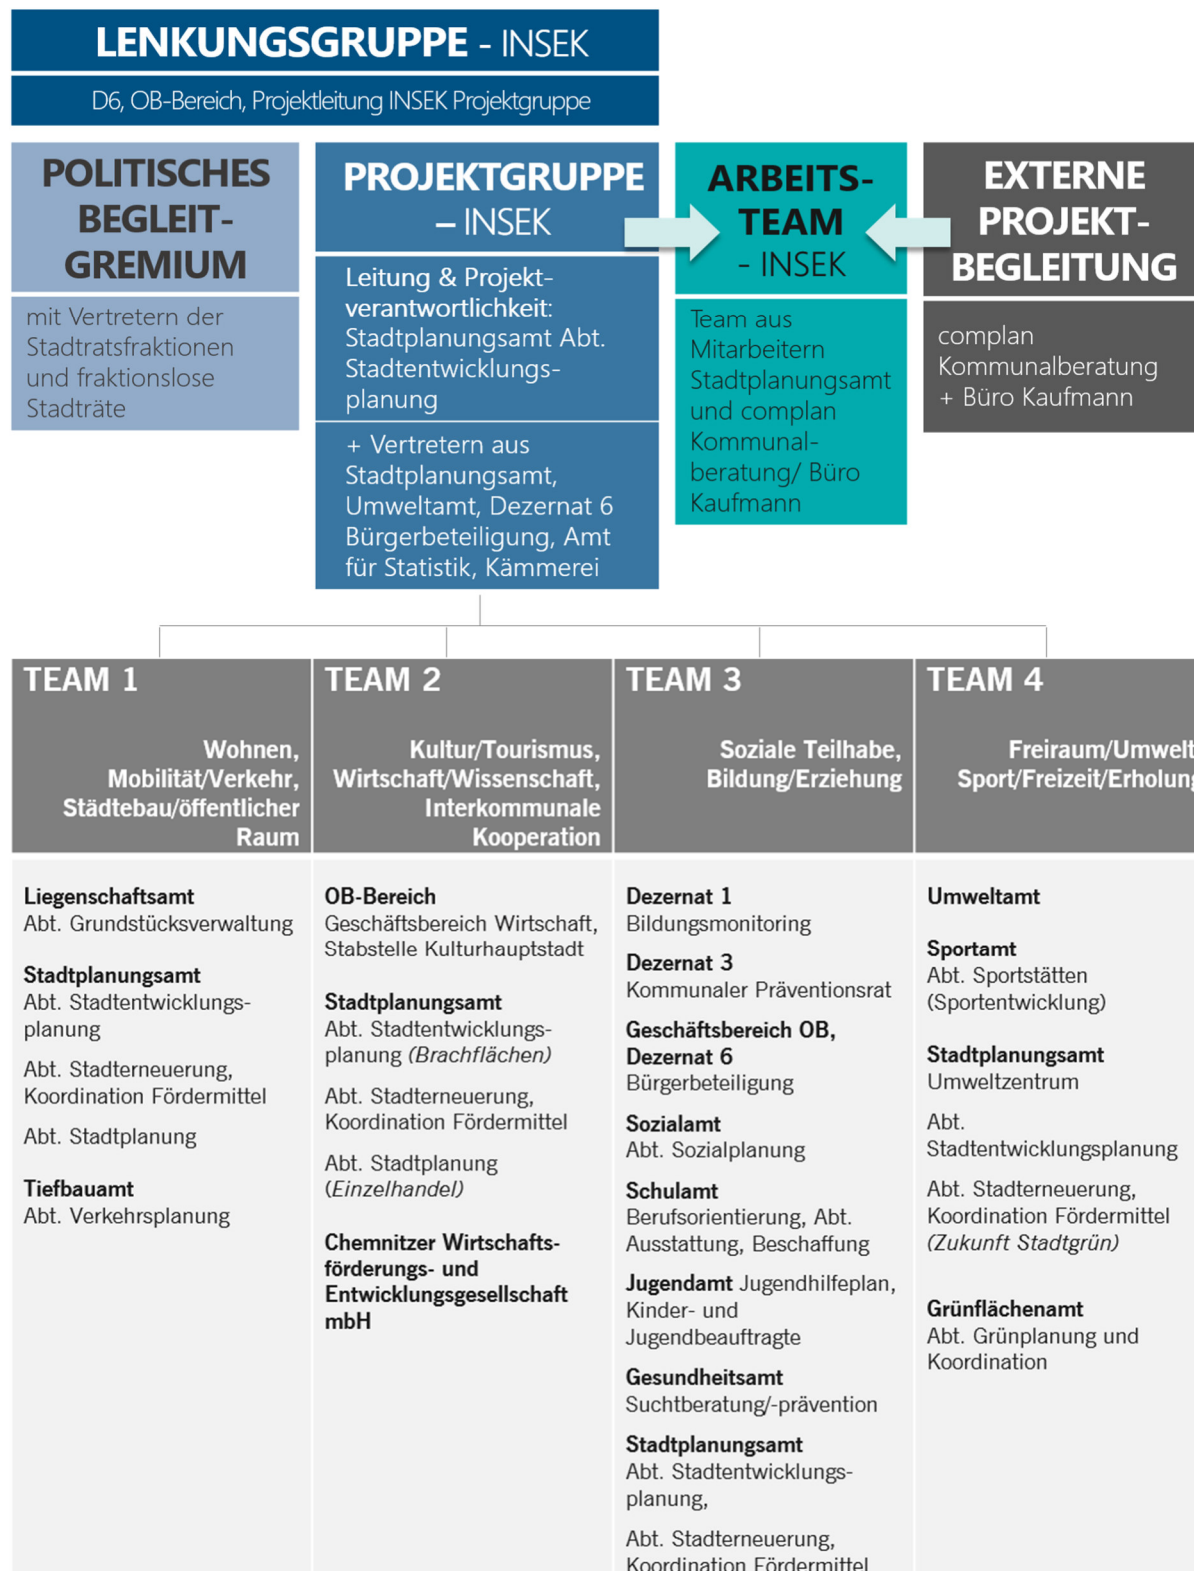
LENKUNGSGRUPPE - INSEK

D6, OB-Bereich, Projektleitung INSEK Projektgruppe

POLITISCHES BEGLEIT-GREMIUM

mit Vertretern der Stadtratsfraktionen und fraktionslose Stadträte

PROJEKTGRUPPE – INSEK

Leitung & Projektverantwortlichkeit: Stadtplanungsamt Abt. Stadtentwicklungsplanung

+ Vertretern aus Stadtplanungsamt, Umweltamt, Dezernat 6 Bürgerbeteiligung, Amt für Statistik, Kämmerei

ARBEITS-TEAM - INSEK

Team aus Mitarbeitern Stadtplanungsamt und complan Kommunalberatung/ Büro Kaufmann

EXTERNE PROJEKT-BEGLEITUNG

complan Kommunalberatung + Büro Kaufmann

TEAM 1

Wohnen, Mobilität/Verkehr, Städtebau/öffentlicher Raum

Liegenschaftsamt
Abt. Grundstücksverwaltung

Stadtplanungsamt
Abt. Stadtentwicklungsplanung

Abt. Stadterneuerung, Koordination Fördermittel

Abt. Stadtplanung

Tiefbauamt
Abt. Verkehrsplanung

TEAM 2

Kultur/Tourismus, Wirtschaft/Wissenschaft, Interkommunale Kooperation

OB-Bereich
Geschäftsbereich Wirtschaft, Stabstelle Kulturhauptstadt

Stadtplanungsamt
Abt. Stadtentwicklungsplanung (Brachflächen)

Abt. Stadterneuerung, Koordination Fördermittel

Abt. Stadtplanung (Einzelhandel)

Chemnitzer Wirtschaftsförderungs- und Entwicklungsgesellschaft mbH

TEAM 3

Soziale Teilhabe, Bildung/Erziehung

Dezernat 1
Bildungsmonitoring

Dezernat 3
Kommunaler Präventionsrat

Geschäftsbereich OB, Dezernat 6
Bürgerbeteiligung

Sozialamt
Abt. Sozialplanung

Schulamt
Berufsorientierung, Abt. Ausstattung, Beschaffung

Jugendamt Jugendhilfeplan, Kinder- und Jugendbeauftragte

Gesundheitsamt
Suchtberatung/-prävention

Stadtplanungsamt
Abt. Stadtentwicklungsplanung,

Abt. Stadterneuerung, Koordination Fördermittel

TEAM 4

Freiraum/Umwelt Sport/Freizeit/Erholung

Umweltamt

Sportamt
Abt. Sportstätten (Sportentwicklung)

Stadtplanungsamt
Umweltzentrum

Abt. Stadtentwicklungsplanung

Abt. Stadterneuerung, Koordination Fördermittel (Zukunft Stadtgrün)

Grünflächenamt
Abt. Grünplanung und Koordination